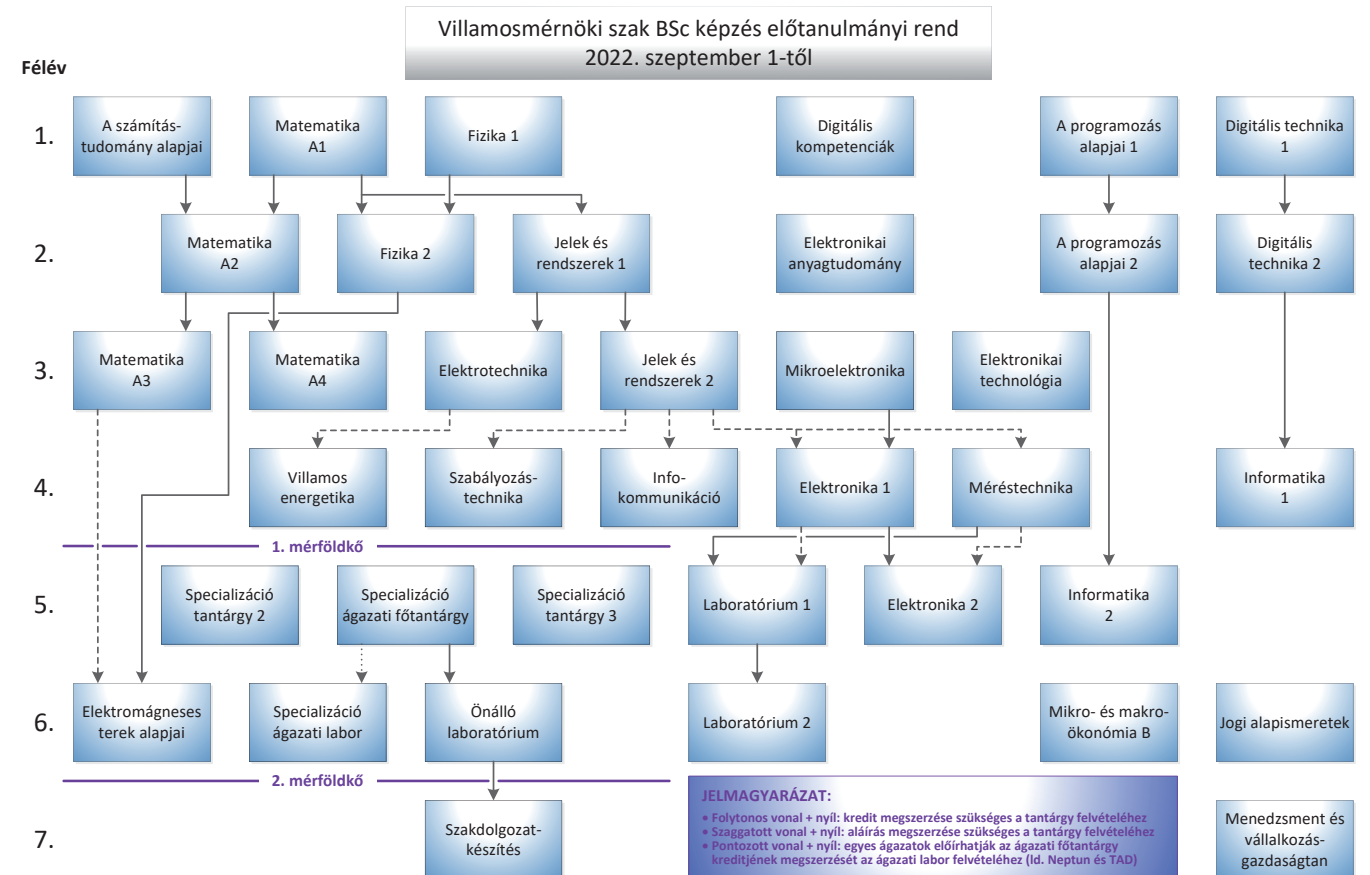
Villamosmérnöki szak BSc képzés előtanulmányi rend
2022. szeptember 1-től

Félév

1.
A számítástudomány alapjai
Matematika A1
Fizika 1
Digitális kompetenciák
A programozás alapjai 1
Digitális technika 1

2.
Matematika A2
Fizika 2
Jelek és rendszerek 1
Elektronikai anyagtudomány
A programozás alapjai 2
Digitális technika 2

3.
Matematika A3
Matematika A4
Elektrotechnika
Jelek és rendszerek 2
Mikroelektronika
Elektronikai technológia

4.
Villamos energetika
Szabályozástechnika
Infokommunikáció
Elektronika 1
Méréstechnika
Informatika 1

1. mérföldkő

5.
Specializáció tantárgy 2
Specializáció ágazati főtantárgy
Specializáció tantárgy 3
Laboratórium 1
Elektronika 2
Informatika 2

6.
Elektromágneses terek alapjai
Specializáció ágazati labor
Önálló laboratórium
Laboratórium 2
Mikro- és makroökonómia B
Jogi alapismeretek

2. mérföldkő

7.
Szakdolgozatkészítés
Menedzsment és vállalkozásgazdaságtan

JELMAGYARÁZAT:
• Folytonos vonal + nyíl: kredit megszerzése szükséges a tantárgy felvételéhez
• Szaggatott vonal + nyíl: aláírás megszerzése szükséges a tantárgy felvételéhez
• Pontozott vonal + nyíl: egyes ágazatok előírhatják az ágazati főtantárgy kreditjének megszerzését az ágazati labor felvételéhez (ld. Neptun és TAD)